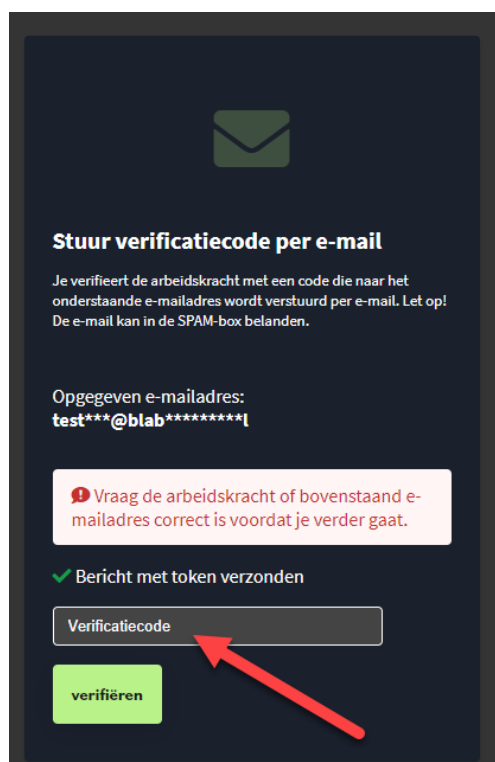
Stuur verificatiecode per e-mail

Je verifieert de arbeidskracht met een code die naar het onderstaande e-mailadres wordt verstuurd per e-mail. Let op! De e-mail kan in de SPAM-box belanden.

Opgegeven e-mailadres:
test***@blab*********l

Vraag de arbeidskracht of bovenstaand e-mailadres correct is voordat je verder gaat.

Bericht met token verzonden

Verificatiecode

verifiëren